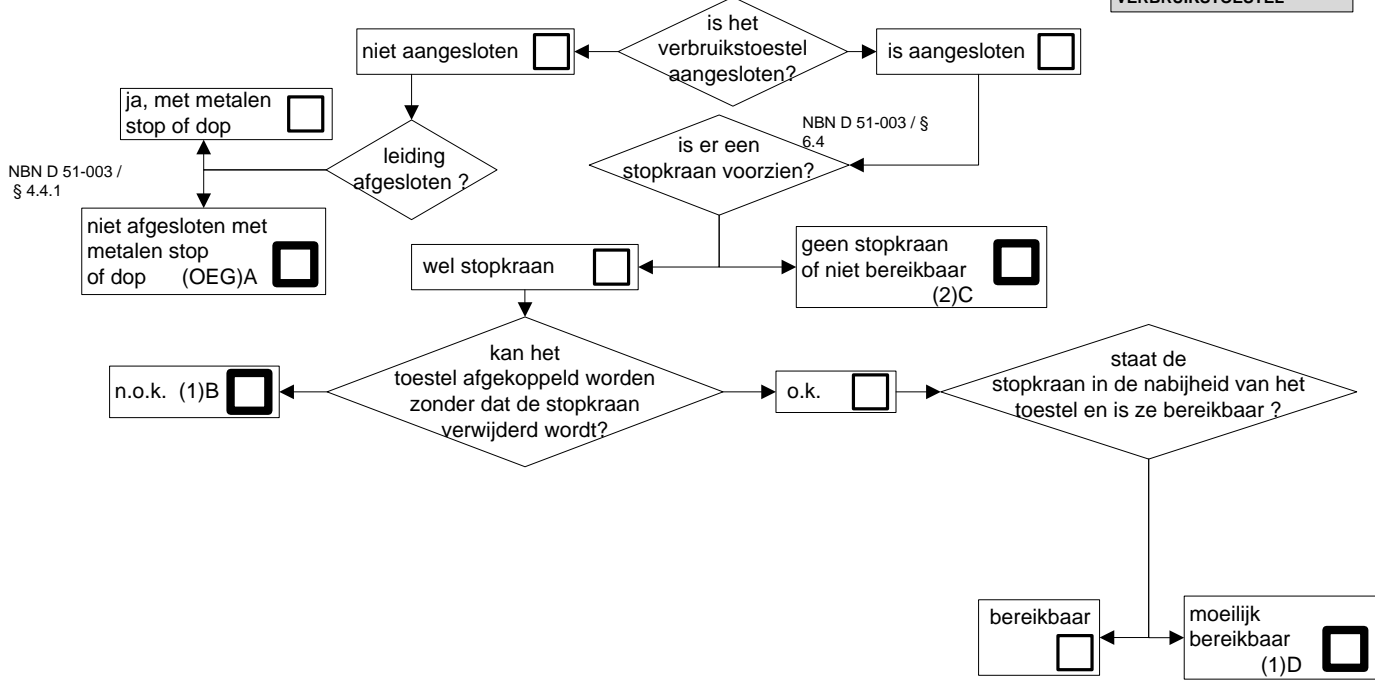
VERBRUIKSTOESTEL

is het verbruikstoestel aangesloten?

niet aangesloten

is aangesloten

ja, met metalen stop of dop

NBN D 51-003 / § 4.4.1

leiding afgesloten ?

NBN D 51-003 / § 6.4

is er een stopkraan voorzien?

niet afgesloten met metalen stop of dop (OEG)A

wel stopkraan

geen stopkraan of niet bereikbaar (2)C

kan het toestel afgekoppeld worden zonder dat de stopkraan verwijderd wordt?

n.o.k. (1)B

o.k.

staat de stopkraan in de nabijheid van het toestel en is ze bereikbaar ?

bereikbaar

moeilijk bereikbaar (1)D